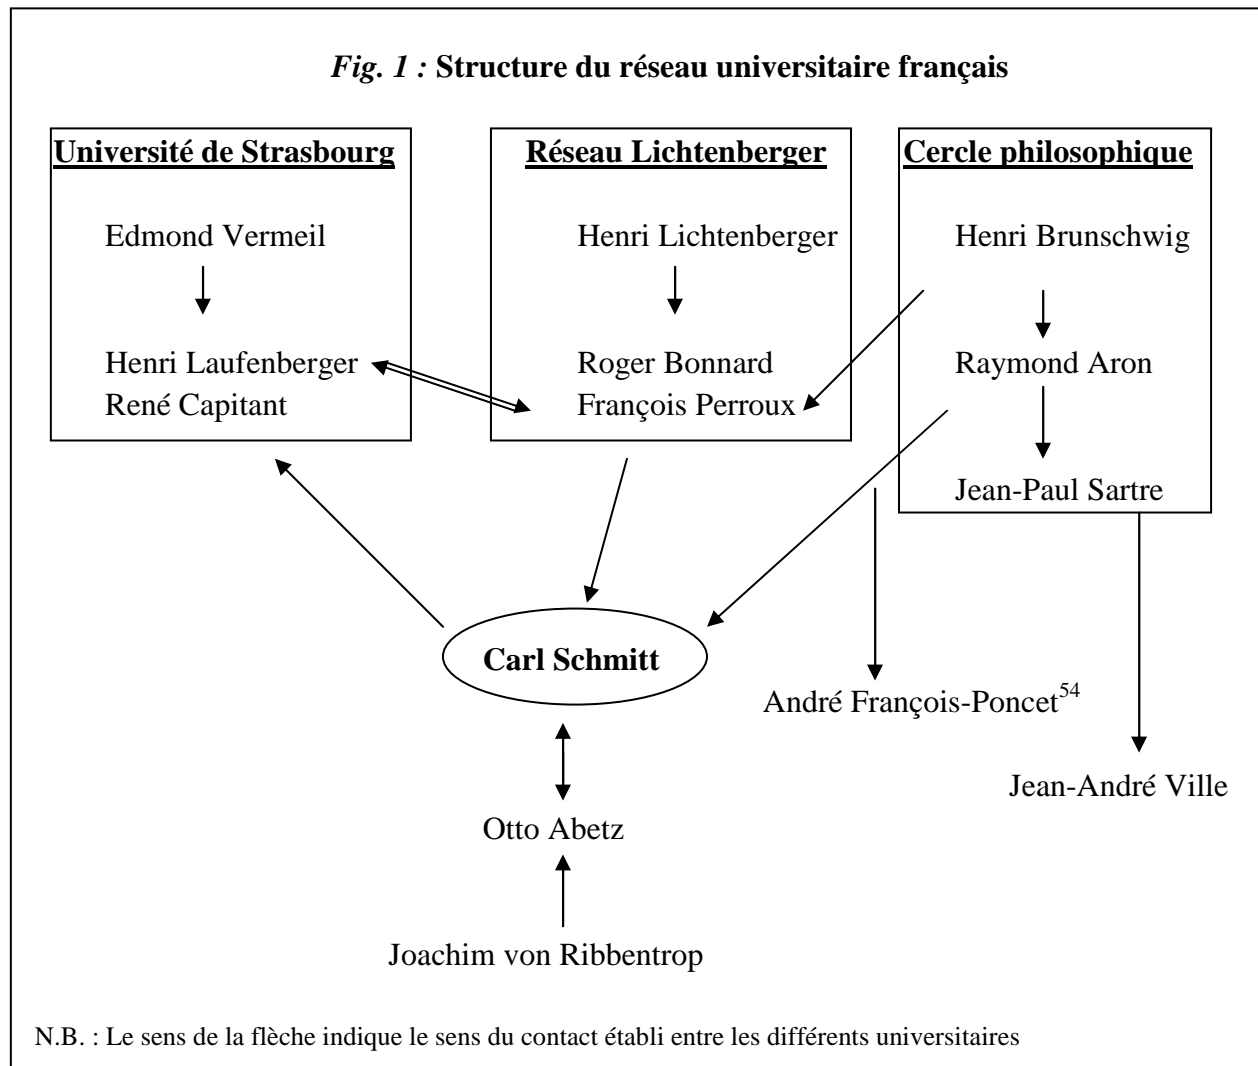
*Fig. 1 :* **Structure du réseau universitaire français**

**Université de Strasbourg**

Edmond Vermeil

Henri Laufenberger
René Capitant

**Réseau Lichtenberger**

Henri Lichtenberger

Roger Bonnard
François Perroux

**Cercle philosophique**

Henri Brunschwig

Raymond Aron

Jean-Paul Sartre

**Carl Schmitt**

André François-Poncet$^{54}$

Jean-André Ville

Otto Abetz

Joachim von Ribbentrop

N.B. : Le sens de la flèche indique le sens du contact établi entre les différents universitaires